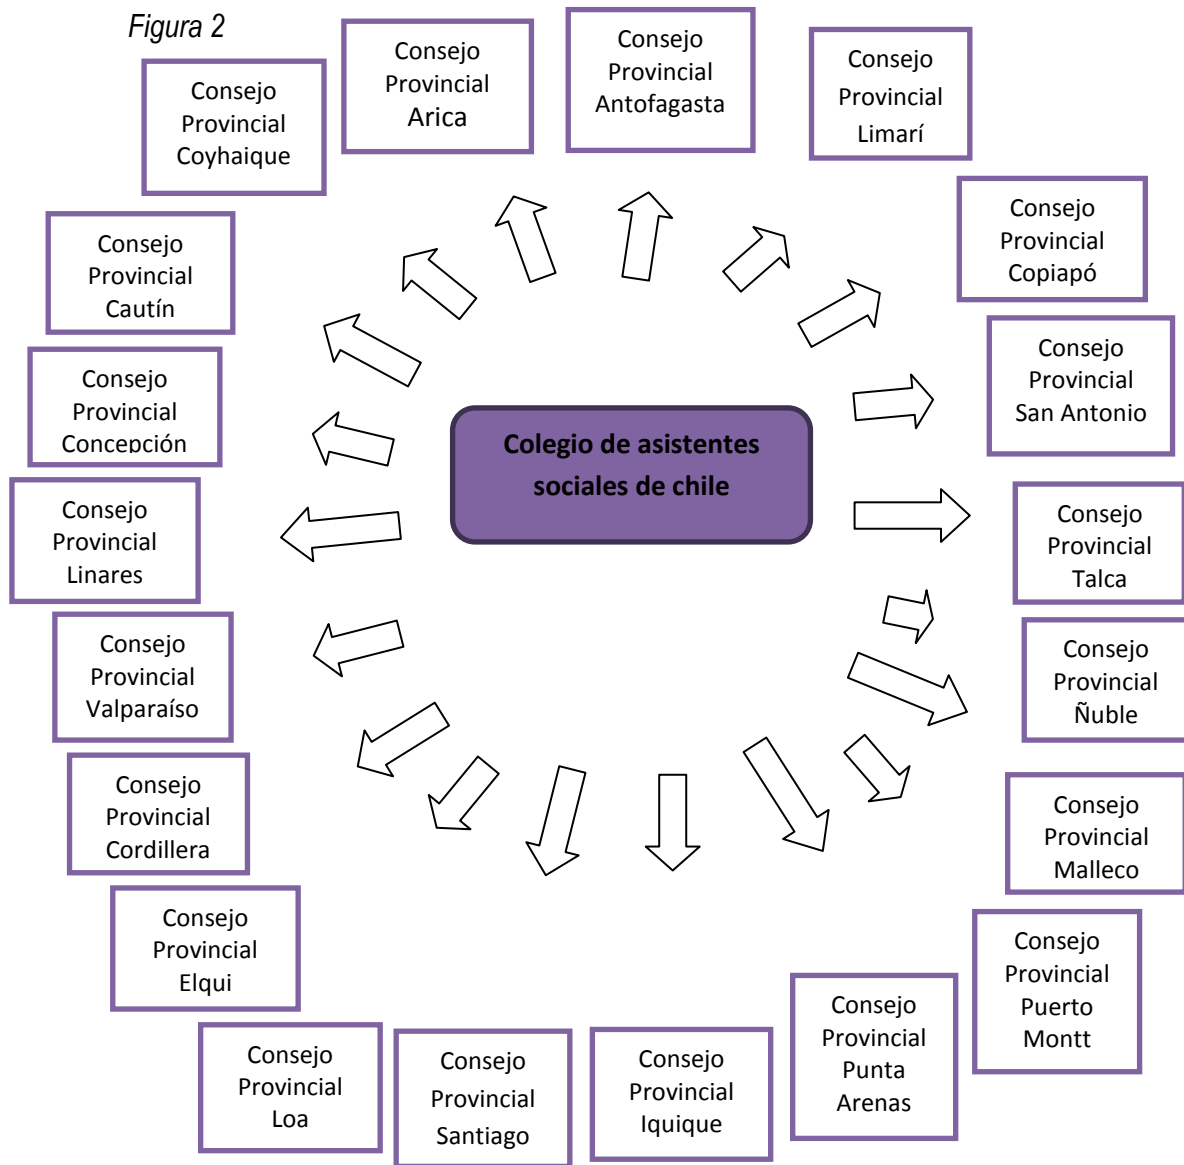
Figura 2

Colegio de asistentes sociales de chile

Consejo Provincial Coyhaique

Consejo Provincial Arica

Consejo Provincial Antofagasta

Consejo Provincial Limarí

Consejo Provincial Copiapó

Consejo Provincial San Antonio

Consejo Provincial Talca

Consejo Provincial Ñuble

Consejo Provincial Malleco

Consejo Provincial Puerto Montt

Consejo Provincial Punta Arenas

Consejo Provincial Iquique

Consejo Provincial Santiago

Consejo Provincial Loa

Consejo Provincial Elqui

Consejo Provincial Cordillera

Consejo Provincial Valparaíso

Consejo Provincial Linares

Consejo Provincial Concepción

Consejo Provincial Cautín